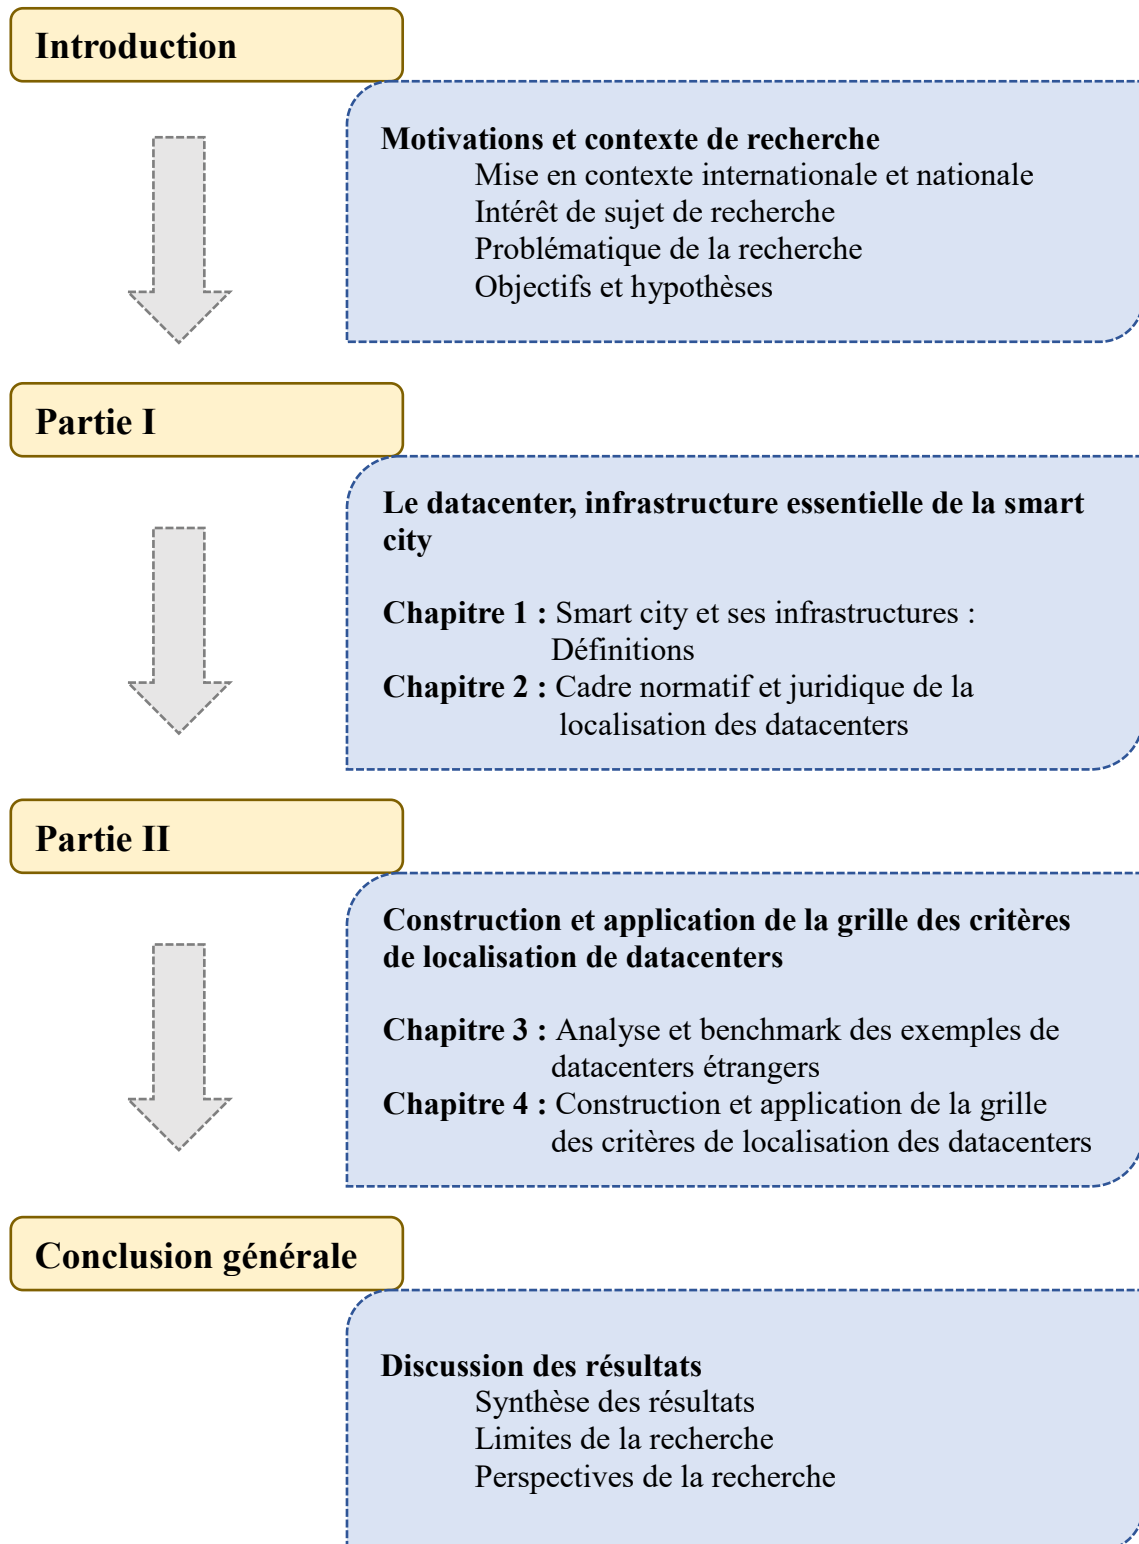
Introduction

Motivations et contexte de recherche
Mise en contexte internationale et nationale
Intérêt de sujet de recherche
Problématique de la recherche
Objectifs et hypothèses

Partie I

Le datacenter, infrastructure essentielle de la smart city

Chapitre 1 : Smart city et ses infrastructures : Définitions
Chapitre 2 : Cadre normatif et juridique de la localisation des datacenters

Partie II

Construction et application de la grille des critères de localisation de datacenters

Chapitre 3 : Analyse et benchmark des exemples de datacenters étrangers
Chapitre 4 : Construction et application de la grille des critères de localisation des datacenters

Conclusion générale

Discussion des résultats
Synthèse des résultats
Limites de la recherche
Perspectives de la recherche